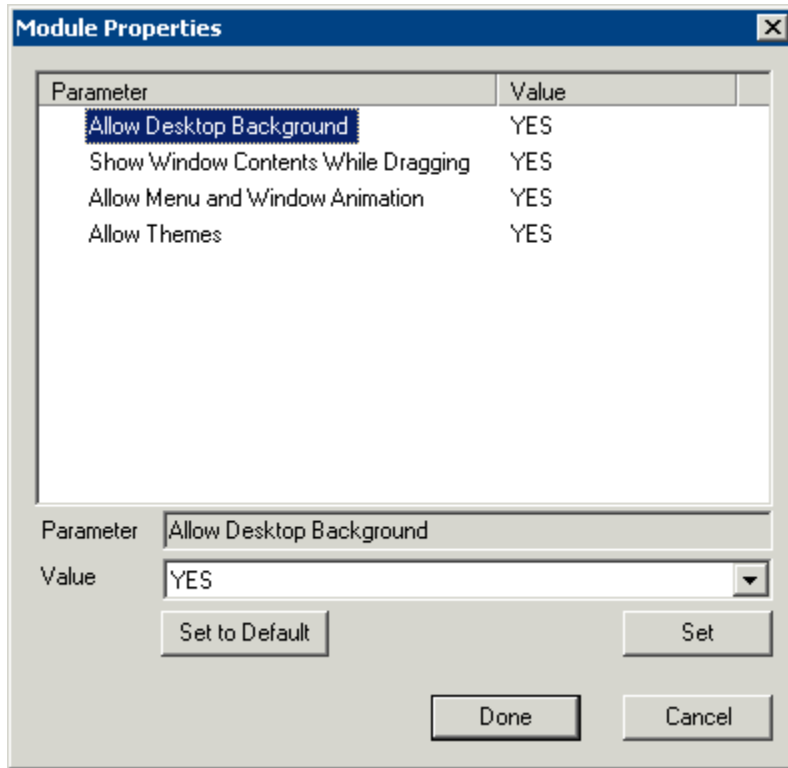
Module Properties

| Parameter | Value |
|---|---|
| Allow Desktop Background | YES |
| Show Window Contents While Dragging | YES |
| Allow Menu and Window Animation | YES |
| Allow Themes | YES |

Parameter Allow Desktop Background

Value YES

Set to Default

Set

Done

Cancel